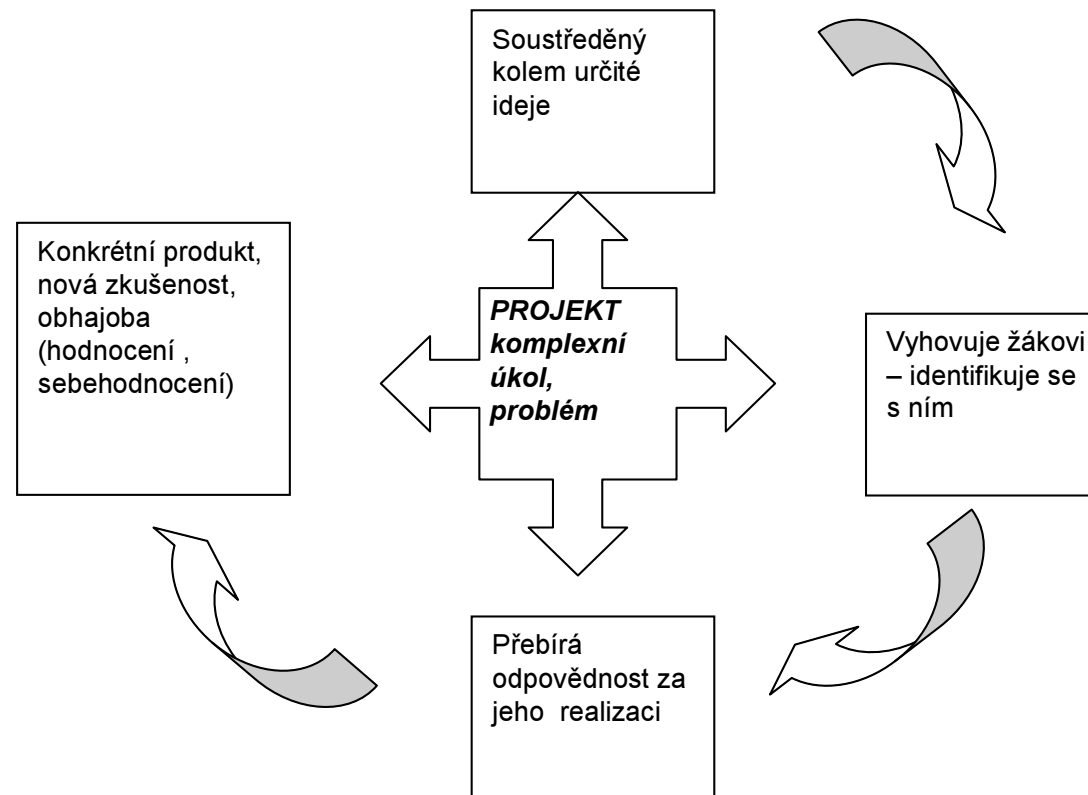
Soustředěný kolem určité ideje

Konkrétní produkt, nová zkušenost, obhajoba (hodnocení , sebehodnocení)

PROJEKT komplexní úkol, problém

Vyhovuje žákovi – identifikuje se s ním

Přebírá odpovědnost za jeho realizaci